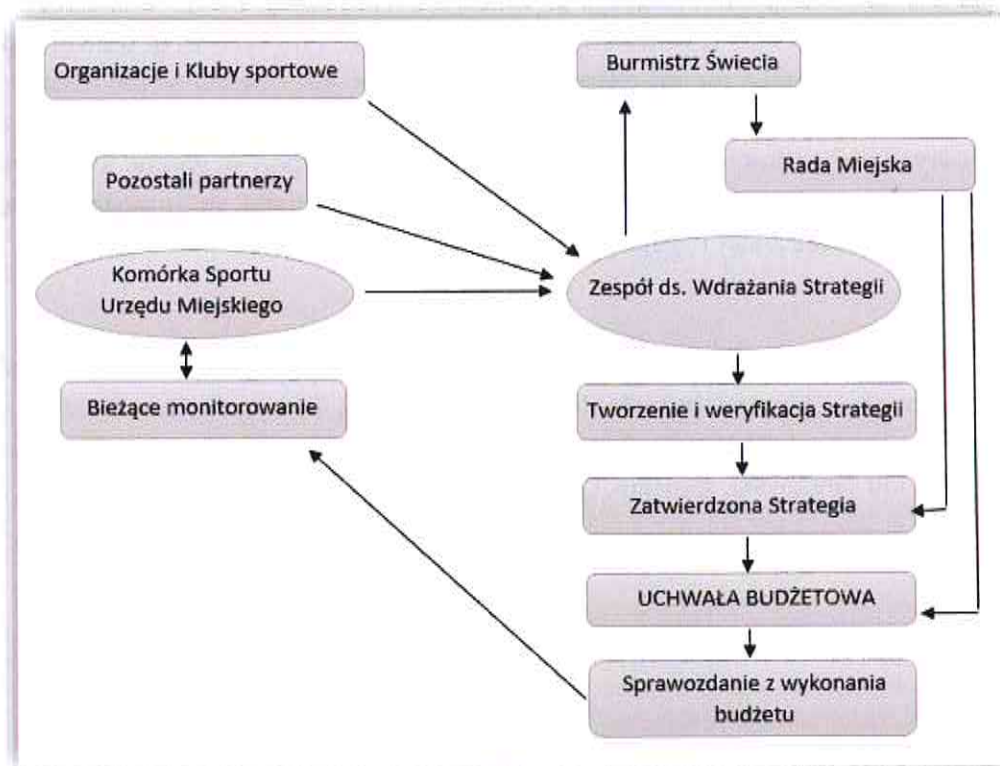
Organizacje i Kluby sportowe

Burmistrz Świecia

Rada Miejska

Pozostali partnerzy

Komórka Sportu Urzędu Miejskiego

Zespół ds. Wdrażania Strategii

Bieżące monitorowanie

Tworzenie i weryfikacja Strategii

Zatwierdzona Strategia

UCHWAŁA BUDŻETOWA

Sprawozdanie z wykonania budżetu